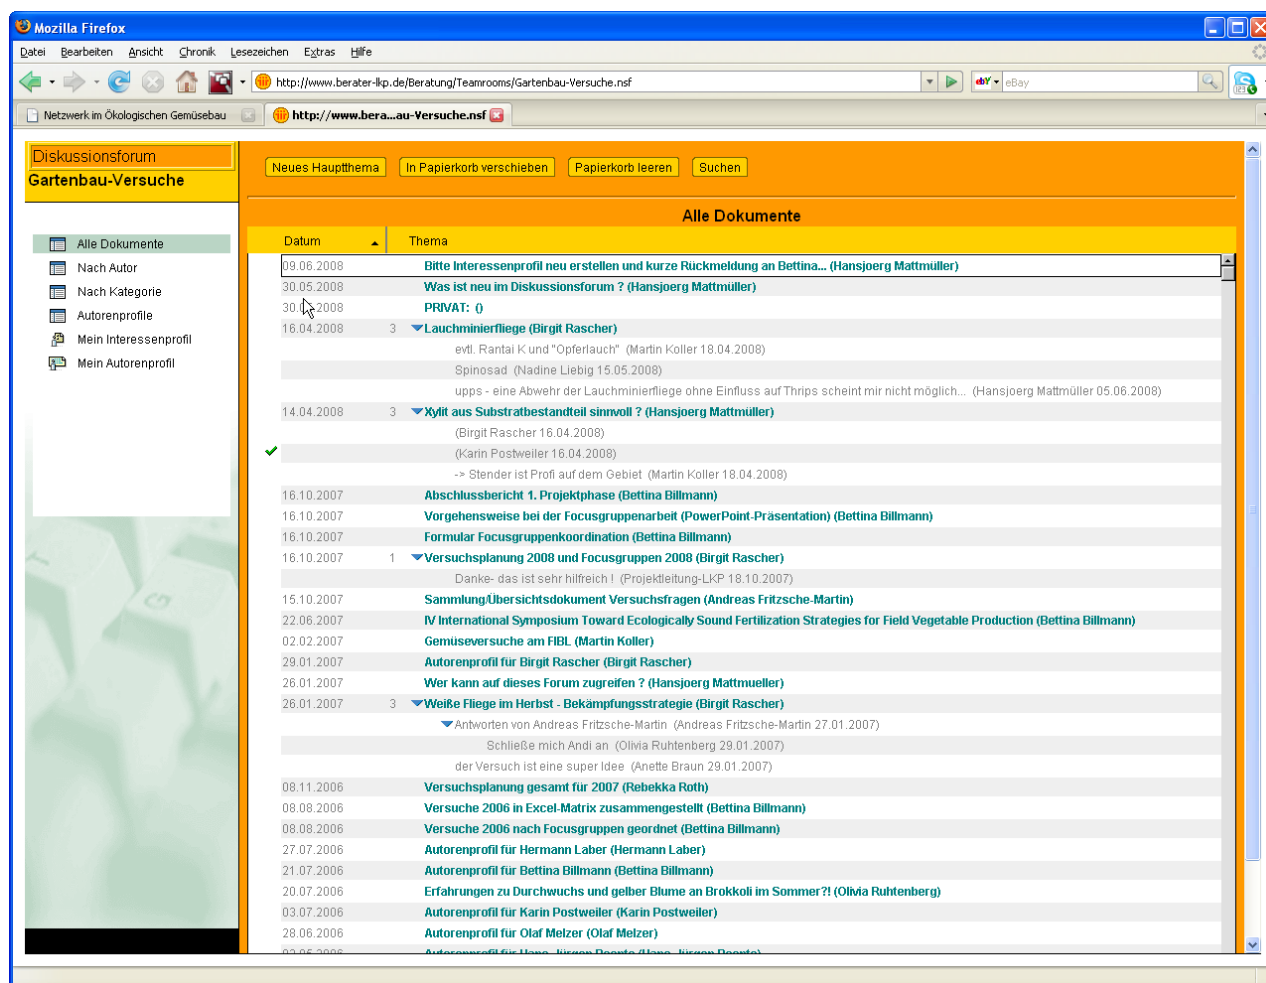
Mozilla Firefox

Datei Bearbeiten Ansicht Chronik Lesezeichen Extras Hilfe

http://www.berater-lkp.de/Beratung/Teamrooms/Gartenbau-Versuche.nsf

eBay

Netzwerk im Ökologischen Gemüsebau

http://www.bera...au-Versuche.nsf

Diskussionsforum
Gartenbau-Versuche

Alle Dokumente
Nach Autor
Nach Kategorie
Autorenprofile
Mein Interessenprofil
Mein Autorenprofil

Neues Hauptthema | In Papierkorb verschieben | Papierkorb leeren | Suchen

Alle Dokumente

| Datum | | Thema |
|---|---|---|
| 09.06.2008 | | Bitte Interessenprofil neu erstellen und kurze Rückmeldung an Bettina... (Hansjoerg Mattmüller) |
| 30.05.2008 | | Was ist neu im Diskussionsforum ? (Hansjoerg Mattmüller) |
| 30.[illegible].2008 | | PRIVAT: () |
| 16.04.2008 | 3 | Lauchminierfliege (Birgit Rascher) |
| | | evtl. Rantai K und "Opferlauch" (Martin Koller 18.04.2008) |
| | | Spinosad (Nadine Liebig 15.05.2008) |
| | | upps - eine Abwehr der Lauchminierfliege ohne Einfluss auf Thrips scheint mir nicht möglich... (Hansjoerg Mattmüller 05.06.2008) |
| 14.04.2008 | 3 | Xylit aus Substratbestandteil sinnvoll ? (Hansjoerg Mattmüller) |
| | | (Birgit Rascher 16.04.2008) |
| | | (Karin Postweiler 16.04.2008) |
| | | -> Stender ist Profi auf dem Gebiet (Martin Koller 18.04.2008) |
| 16.10.2007 | | Abschlussbericht 1. Projektphase (Bettina Billmann) |
| 16.10.2007 | | Vorgehensweise bei der Focusgruppenarbeit (PowerPoint-Präsentation) (Bettina Billmann) |
| 16.10.2007 | | Formular Focusgruppenkoordination (Bettina Billmann) |
| 16.10.2007 | 1 | Versuchsplanung 2008 und Focusgruppen 2008 (Birgit Rascher) |
| | | Danke- das ist sehr hilfreich ! (Projektleitung-LKP 18.10.2007) |
| 15.10.2007 | | Sammlung/Übersichtsdokument Versuchsfragen (Andreas Fritzsche-Martin) |
| 22.06.2007 | | IV International Symposium Toward Ecologically Sound Fertilization Strategies for Field Vegetable Production (Bettina Billmann) |
| 02.02.2007 | | Gemüseversuche am FIBL (Martin Koller) |
| 29.01.2007 | | Autorenprofil für Birgit Rascher (Birgit Rascher) |
| 26.01.2007 | | Wer kann auf dieses Forum zugreifen ? (Hansjoerg Mattmueller) |
| 26.01.2007 | 3 | Weiße Fliege im Herbst - Bekämpfungsstrategie (Birgit Rascher) |
| | | Antworten von Andreas Fritzsche-Martin (Andreas Fritzsche-Martin 27.01.2007) |
| | | Schließe mich Andi an (Olivia Ruhtenberg 29.01.2007) |
| | | der Versuch ist eine super Idee (Anette Braun 29.01.2007) |
| 08.11.2006 | | Versuchsplanung gesamt für 2007 (Rebekka Roth) |
| 08.08.2006 | | Versuche 2006 in Excel-Matrix zusammengestellt (Bettina Billmann) |
| 08.08.2006 | | Versuche 2006 nach Focusgruppen geordnet (Bettina Billmann) |
| 27.07.2006 | | Autorenprofil für Hermann Laber (Hermann Laber) |
| 21.07.2006 | | Autorenprofil für Bettina Billmann (Bettina Billmann) |
| 20.07.2006 | | Erfahrungen zu Durchwuchs und gelber Blume an Brokkoli im Sommer?! (Olivia Ruhtenberg) |
| 03.07.2006 | | Autorenprofil für Karin Postweiler (Karin Postweiler) |
| 28.06.2006 | | Autorenprofil für Olaf Melzer (Olaf Melzer) |
| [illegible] | | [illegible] |